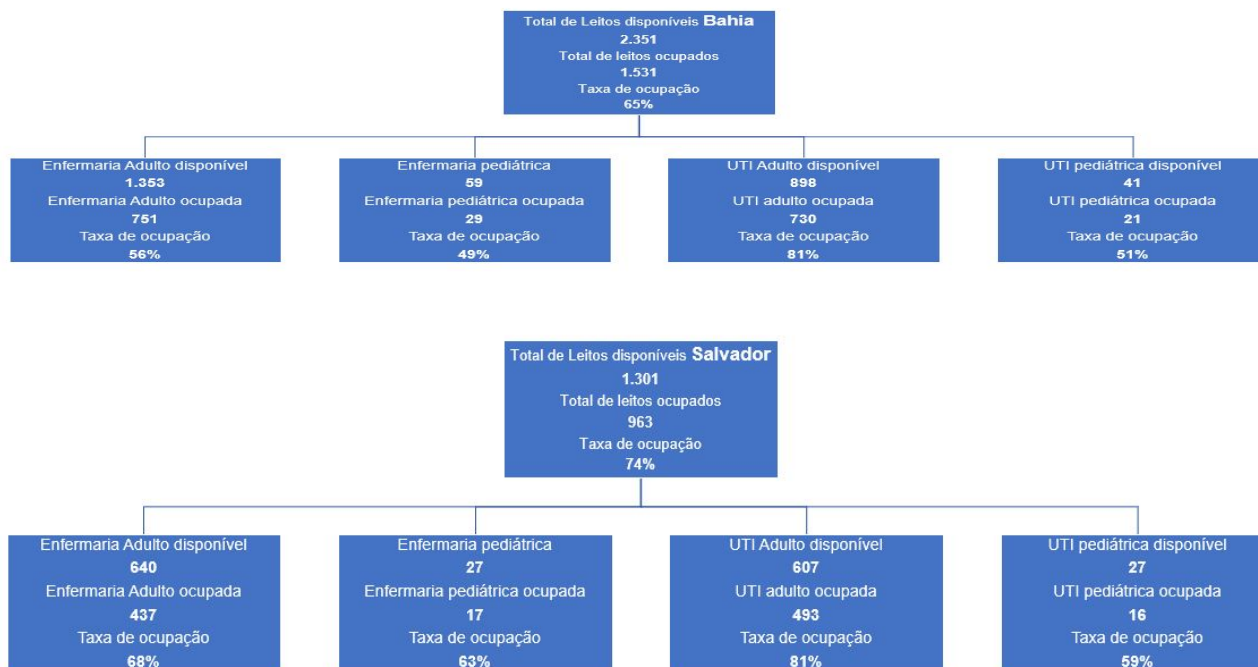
Total de Leitos disponíveis **Bahia**
2.351
Total de leitos ocupados
1.531
Taxa de ocupação
65%

Enfermaria Adulto disponível
1.353
Enfermaria Adulto ocupada
751
Taxa de ocupação
56%

Enfermaria pediátrica
59
Enfermaria pediátrica ocupada
29
Taxa de ocupação
49%

UTI Adulto disponível
898
UTI adulto ocupada
730
Taxa de ocupação
81%

UTI pediátrica disponível
41
UTI pediátrica ocupada
21
Taxa de ocupação
51%

Total de Leitos disponíveis **Salvador**
1.301
Total de leitos ocupados
963
Taxa de ocupação
74%

Enfermaria Adulto disponível
640
Enfermaria Adulto ocupada
437
Taxa de ocupação
68%

Enfermaria pediátrica
27
Enfermaria pediátrica ocupada
17
Taxa de ocupação
63%

UTI Adulto disponível
607
UTI adulto ocupada
493
Taxa de ocupação
81%

UTI pediátrica disponível
27
UTI pediátrica ocupada
16
Taxa de ocupação
59%